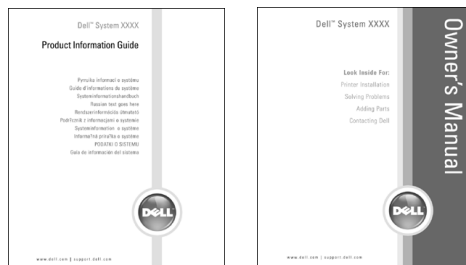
Dell™ System XXXX

Product Information Guide

Pirrucka informaci o systému
Guide d'informations du système
Systeminformationshandbuch
Russian text goes here
Rendszerinformációs útmutató
Podręcznik z informacjami o systemie
Systeminformation o systeme
Informačná príručka o systéme
PODATKI O SISTEMU
Guía de información del sistema

DELL

www.dell.com | support.dell.com

Dell™ System XXXX

Owner's Manual

Look Inside For:
Printer Installation
Solving Problems
Adding Parts
Contacting Dell

DELL

www.dell.com | support.dell.com